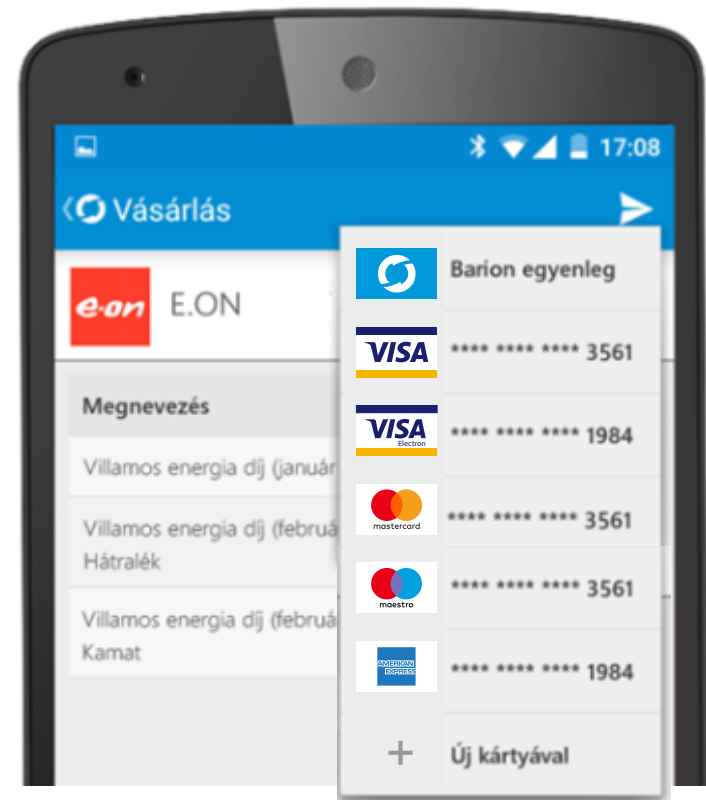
17:08

Vásárlás

e·on E.ON

Megnevezés

Villamos energia díj (január

Villamos energia díj (februá
Hátralék

Villamos energia díj (februá
Kamat

Barion egyenleg

VISA **** **** **** 3561

VISA Electron **** **** **** 1984

mastercard **** **** **** 3561

maestro **** **** **** 3561

AMERICAN EXPRESS **** **** **** 1984

+ Új kártyával